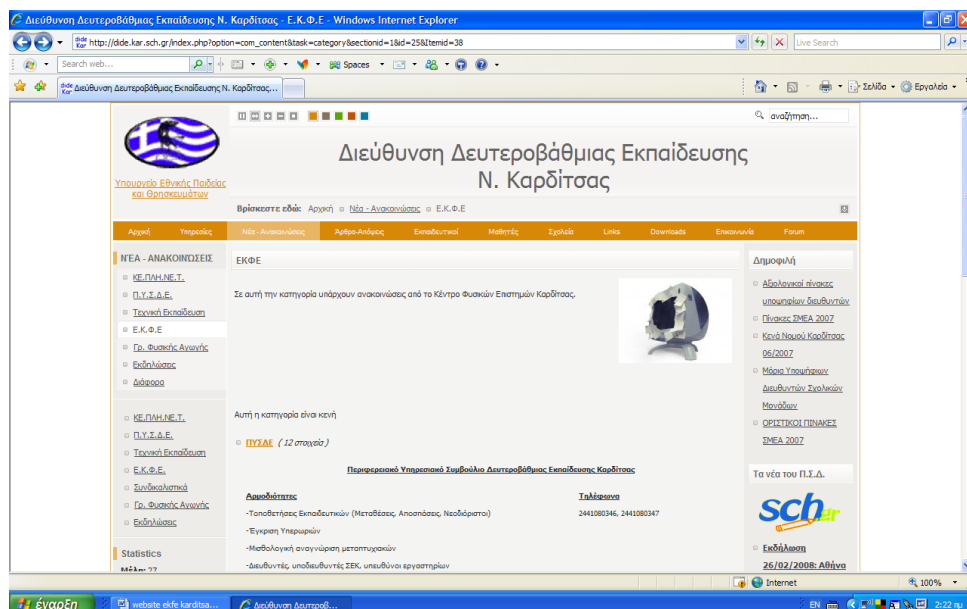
Διεύθυνση Δευτεροβάθμιας Εκπαίδευσης Ν. Καρδίτσας - Ε.Κ.Φ.Ε - Windows Internet Explorer

http://dide.kar.sch.gr/index.php?option=com_content&task=category&sectionid=1&id=25&Itemid=38

Live Search

Search web...

Spaces

Διεύθυνση Δευτεροβάθμιας Εκπαίδευσης Ν. Καρδίτσας...

Σελίδα ▾ Εργαλεία ▾

αναζήτηση...

Υπουργείο Εθνικής Παιδείας και Θρησκευμάτων

Διεύθυνση Δευτεροβάθμιας Εκπαίδευσης Ν. Καρδίτσας

Βρίσκεστε εδώ: Αρχική ▫ Νέα - Ανακοινώσεις ▫ Ε.Κ.Φ.Ε

Αρχική | Υπηρεσίες | Νέα - Ανακοινώσεις | Άρθρα-Απόψεις | Εκπαιδευτικοί | Μαθητές | Σχολεία | Links | Downloads | Επικοινωνία | Forum

ΝΈΑ - ΑΝΑΚΟΙΝΏΣΕΙΣ
ΚΕ.ΠΛΗ.ΝΕ.Τ.
Π.Υ.Σ.Δ.Ε.
Τεχνική Εκπαίδευση
Ε.Κ.Φ.Ε
Γρ. Φυσικής Αγωγής
Εκδηλώσεις
Διάφορα

ΚΕ.ΠΛΗ.ΝΕ.Τ.
Π.Υ.Σ.Δ.Ε.
Τεχνική Εκπαίδευση
Ε.Κ.Φ.Ε.
Συνδικαλιστικά
Γρ. Φυσικής Αγωγής
Εκδηλώσεις

Statistics
Μέλη: 27

ΕΚΦΕ

Σε αυτή την κατηγορία υπάρχουν ανακοινώσεις από το Κέντρο Φυσικών Επιστημών Καρδίτσας.

Αυτή η κατηγορία είναι κενή

ΠΥΣΔΕ ( 12 στοιχεία )

Περιφερειακό Υπηρεσιακό Συμβούλιο Δευτεροβάθμιας Εκπαίδευσης Καρδίτσας

Αρμοδιότητες
-Τοποθετήσεις Εκπαιδευτικών (Μεταθέσεις, Αποσπάσεις, Νεοδιόριστοι)
-Έγκριση Υπερωριών
-Μισθολογική αναγνώριση μεταπτυχιακών
-Διευθυντές, υποδιευθυντές ΣΕΚ, υπευθύνοι εργαστηρίων

Τηλέφωνα
2441080346, 2441080347

Δημοφιλή
Αξιολογικοί πίνακες υποψηφίων διευθυντών
Πίνακες ΣΜΕΑ 2007
Κενά Νομού Καρδίτσας 06/2007
Μόρια Υποψηφίων Διευθυντών Σχολικών Μονάδων
ΟΡΙΣΤΙΚΟΙ ΠΙΝΑΚΕΣ ΣΜΕΑ 2007

Τα νέα του Π.Σ.Δ.
sch.gr
Εκδήλωση 26/02/2008: Αθήνα

Internet
100%

έναρξη
website ekfe karditsa...
Διεύθυνση Δευτεροβ...
EN
2:22 πμ